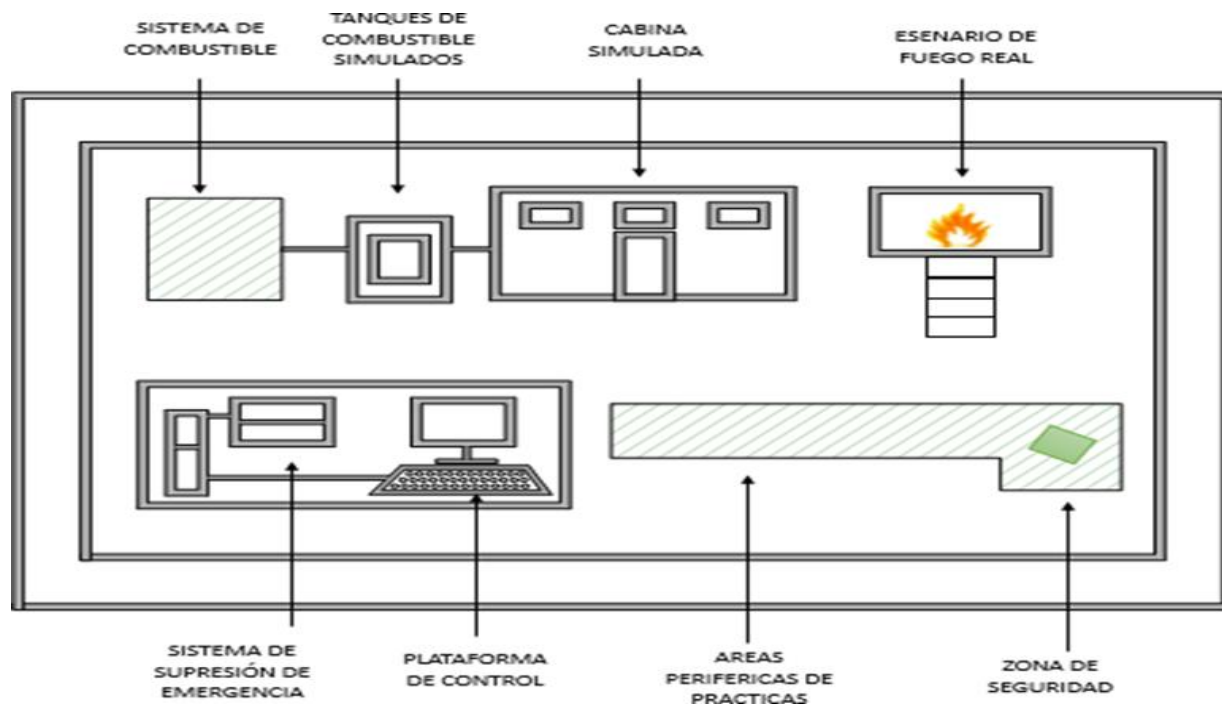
SISTEMA DE COMBUSTIBLE

TANQUES DE COMBUSTIBLE SIMULADOS

CABINA SIMULADA

ESENARIO DE FUEGO REAL

SISTEMA DE SUPRESIÓN DE EMERGENCIA

PLATAFORMA DE CONTROL

AREAS PERIFERICAS DE PRACTICAS

ZONA DE SEGURIDAD